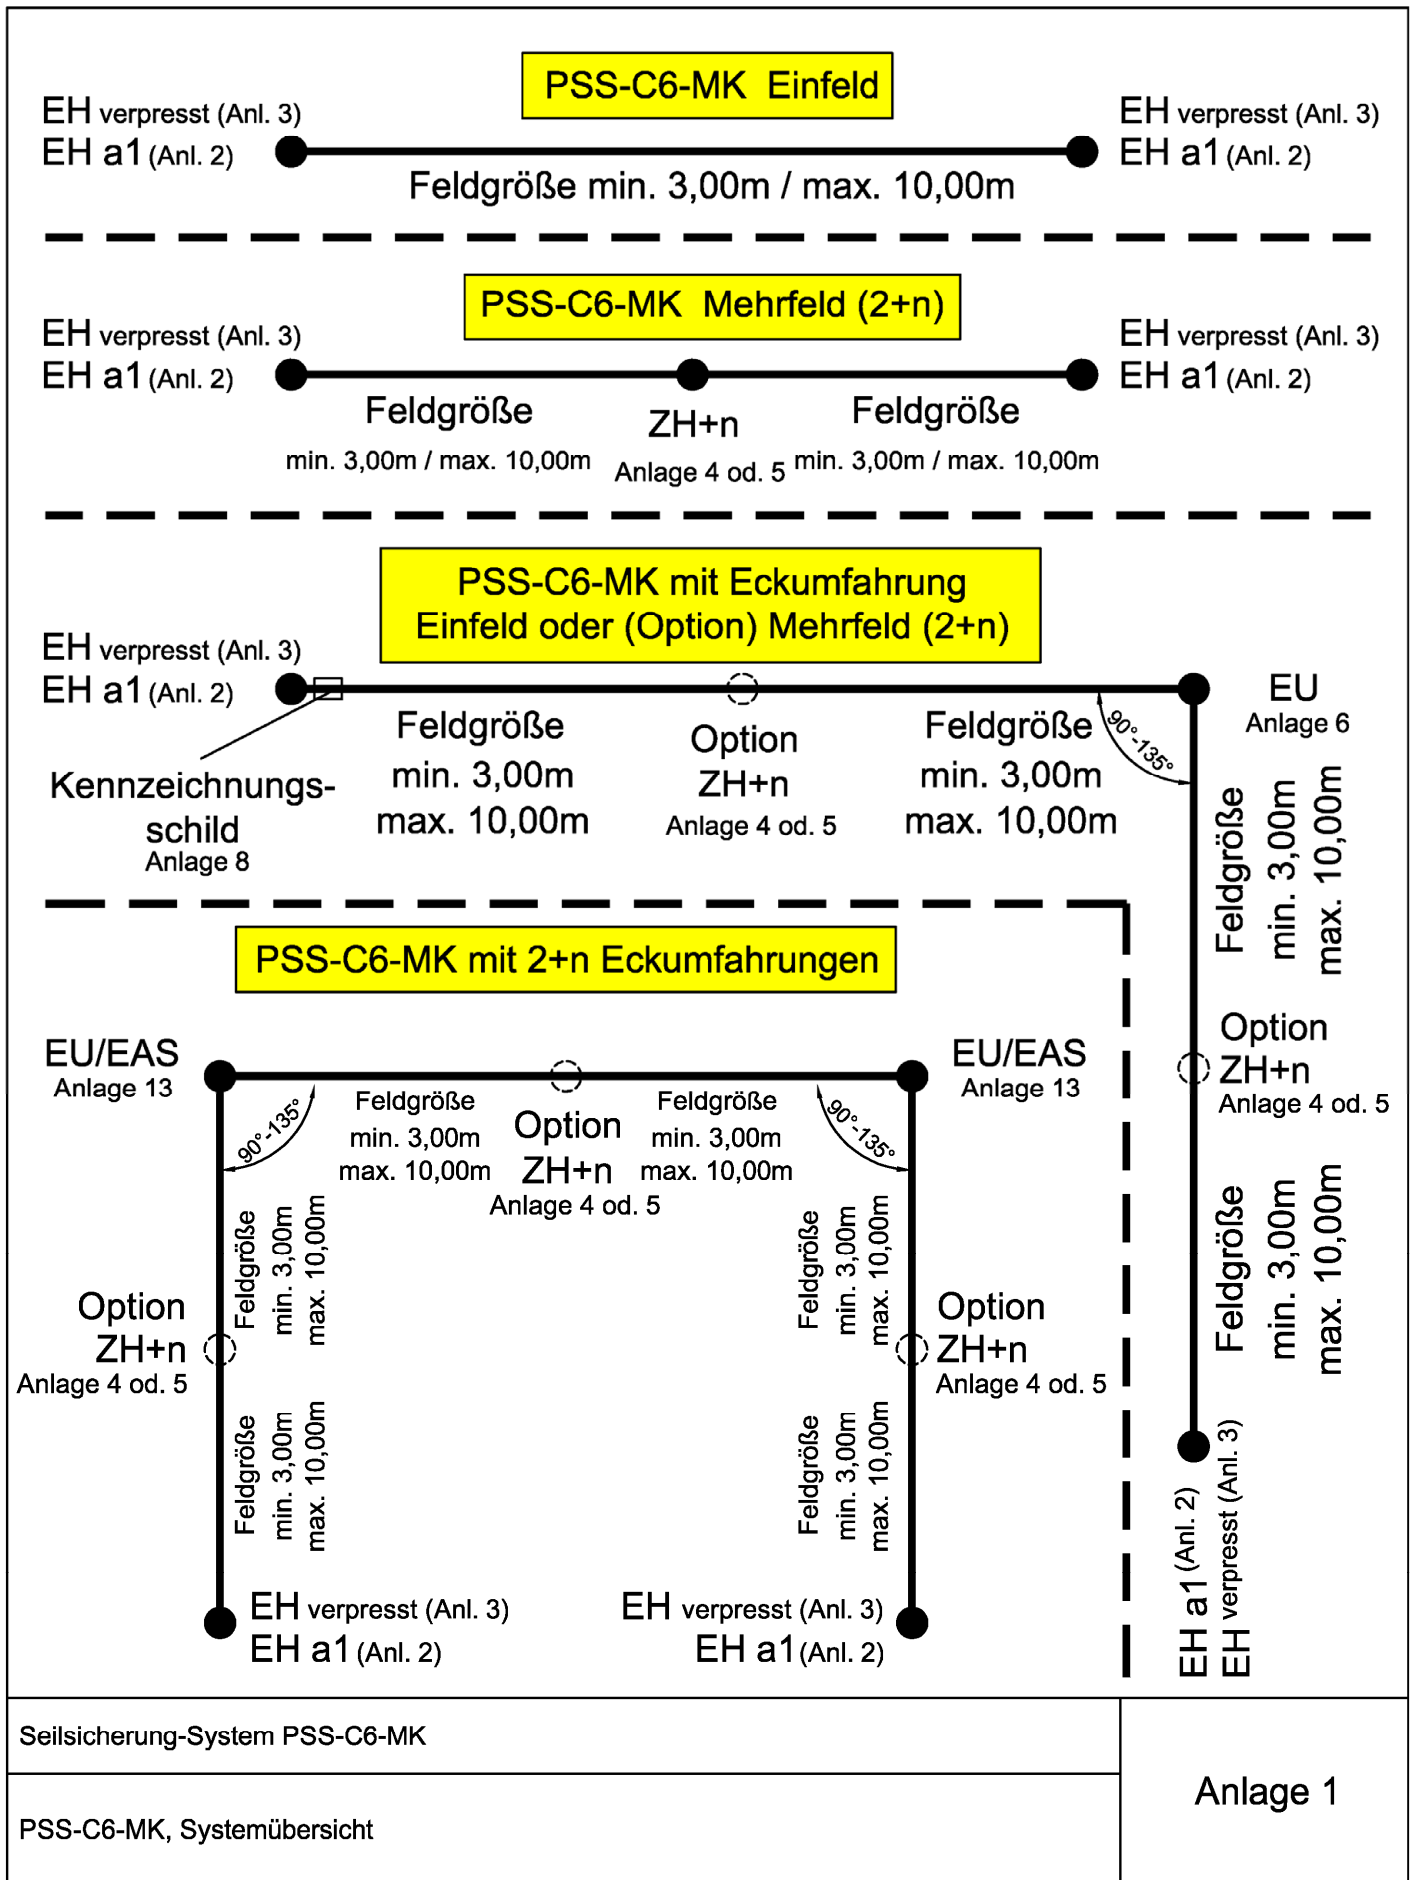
PSS-C6-MK Einfeld

EH verpresst (Anl. 3)
EH a1 (Anl. 2)

EH verpresst (Anl. 3)
EH a1 (Anl. 2)

Feldgröße min. 3,00m / max. 10,00m

PSS-C6-MK Mehrfeld (2+n)

EH verpresst (Anl. 3)
EH a1 (Anl. 2)

EH verpresst (Anl. 3)
EH a1 (Anl. 2)

Feldgröße
min. 3,00m / max. 10,00m

ZH+n
Anlage 4 od. 5

Feldgröße
min. 3,00m / max. 10,00m

PSS-C6-MK mit Eckumfahrung
Einfeld oder (Option) Mehrfeld (2+n)

EH verpresst (Anl. 3)
EH a1 (Anl. 2)

Kennzeichnungsschild
Anlage 8

Feldgröße
min. 3,00m
max. 10,00m

Option
ZH+n
Anlage 4 od. 5

Feldgröße
min. 3,00m
max. 10,00m

90°-135°

EU
Anlage 6

Feldgröße
min. 3,00m
max. 10,00m

Option
ZH+n
Anlage 4 od. 5

Feldgröße
min. 3,00m
max. 10,00m

EH a1 (Anl. 2)
EH verpresst (Anl. 3)

PSS-C6-MK mit 2+n Eckumfahrungen

EU/EAS
Anlage 13

90°-135°

Feldgröße
min. 3,00m
max. 10,00m

Option
ZH+n
Anlage 4 od. 5

Feldgröße
min. 3,00m
max. 10,00m

90°-135°

EU/EAS
Anlage 13

Option
ZH+n
Anlage 4 od. 5

Feldgröße
min. 3,00m
max. 10,00m

Feldgröße
min. 3,00m
max. 10,00m

Feldgröße
min. 3,00m
max. 10,00m

Feldgröße
min. 3,00m
max. 10,00m

Option
ZH+n
Anlage 4 od. 5

EH verpresst (Anl. 3)
EH a1 (Anl. 2)

EH verpresst (Anl. 3)
EH a1 (Anl. 2)

Seilsicherung-System PSS-C6-MK

PSS-C6-MK, Systemübersicht

Anlage 1